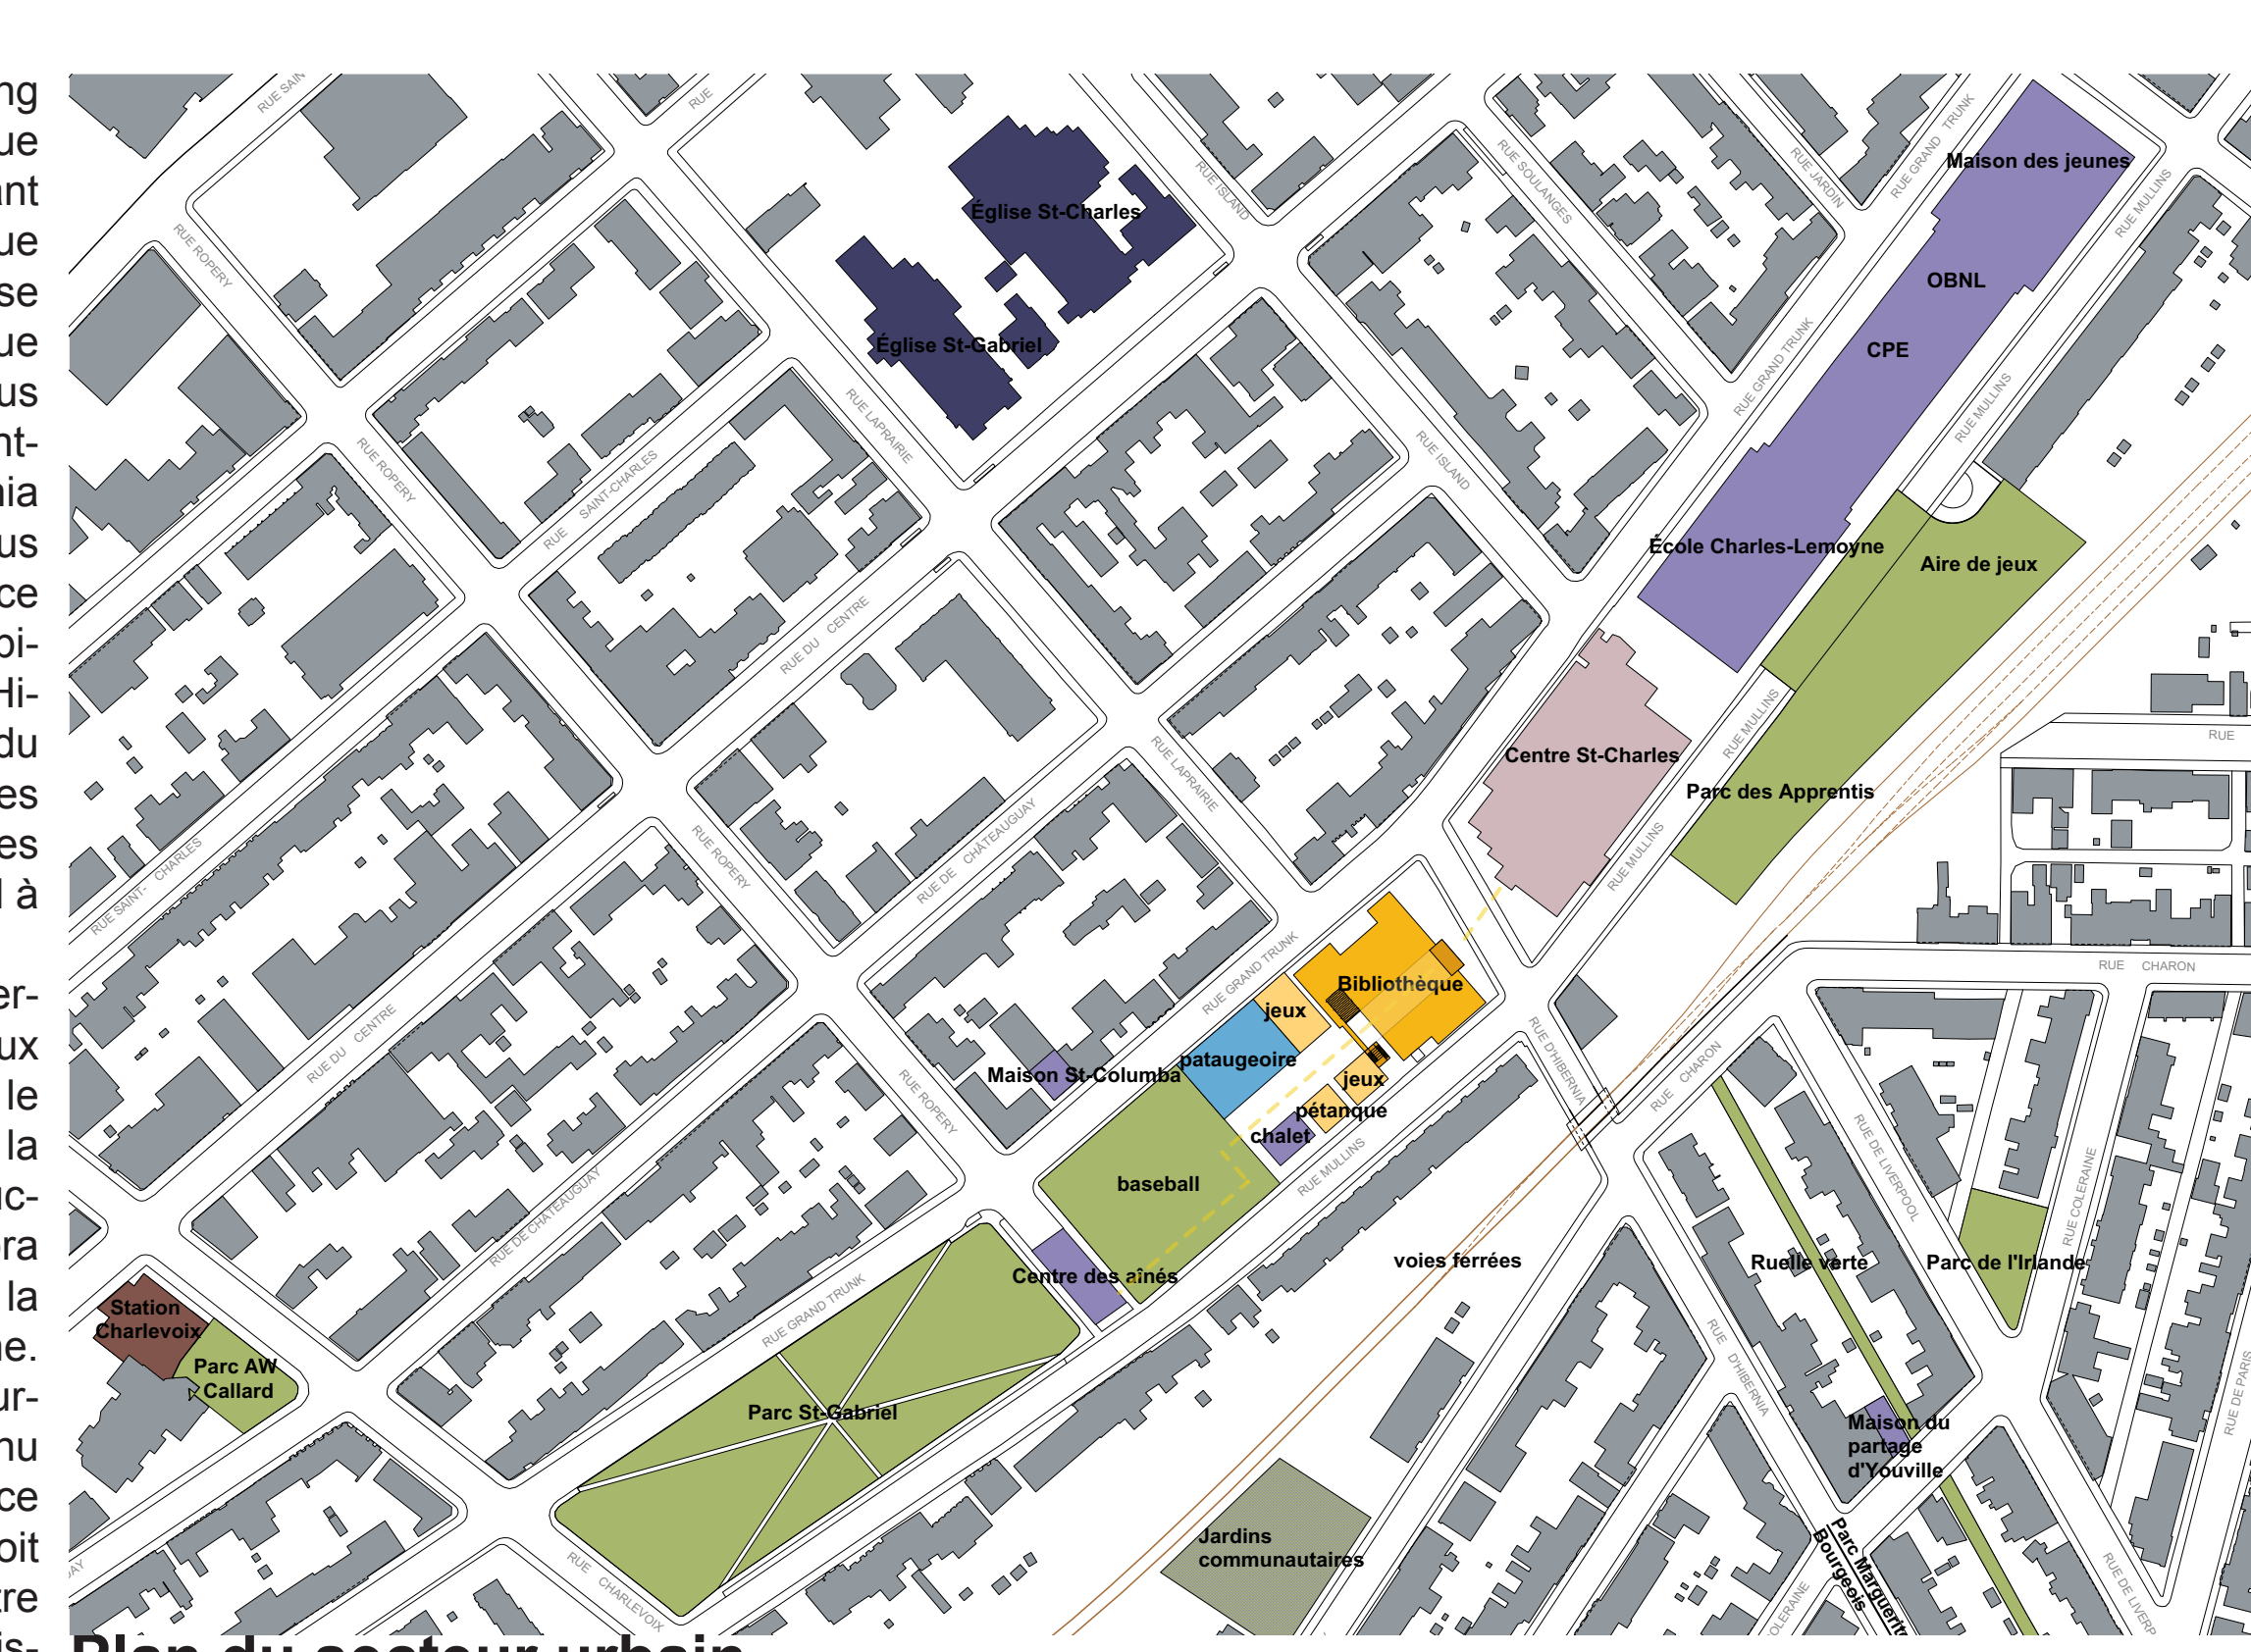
ng
ue
nt
ue
se
ue
us
nt-
ia
us
ce
oi-
Hi-
du
es
es
l à

er-
ux
le
la
uc-
ra
la
e.
ur-
nu
ce
oit
re
is-

RUE SAIN
RUE
Église St-Charles
Église St-Gabriel
RUE ISLAND
RUE SOULANGES
RUE JARDIN
RUE GRAND TRUNK
Maison des jeunes
RUE MULLINS
OBNL
CPE
RUE GRAND TRUNK
RUE MULLINS
RUE ROPERY
RUE ROPERY
RUE SAINT-CHARLES
RUE LAPRAIRIE
RUE ISLAND
RUE DU CENTRE
École Charles-Lemoyne
Aire de jeux
Centre St-Charles
RUE MULLINS
Parc des Apprentis
RUE
RUE LAPRAIRIE
RUE MULLINS
RUE ROPERY
RUE DE CHÂTEAUGUAY
RUE SAINT-CHARLES
RUE CHARON
RUE GRAND TRUNK
Bibliothèque
jeux
pataugeoire
jeux
RUE D'HIBERNIA
RUE DU CENTRE
Maison St-Columba
pétanque
chalet
RUE CHARON
RUE ROPERY
RUE MULLINS
RUE DE LIVERPOOL
baseball
RUE COLERAINE
RUE DE CHÂTEAUGUAY
voies ferrées
Ruelle verte
Parc de l'Irlande
Centre des aînés
RUE GRAND TRUNK
Station Charlevoix
Parc AW Callard
RUE D'HIBERNIA
Parc St-Gabriel
Maison du partage d'Youville
RUE DE PARIS
Jardins communautaires
Parc Marguerite Bourgeois
RUE CHARLEVOIX
AY
COLERAINE
RUE DE LIVERP
Plan du secteur urbain